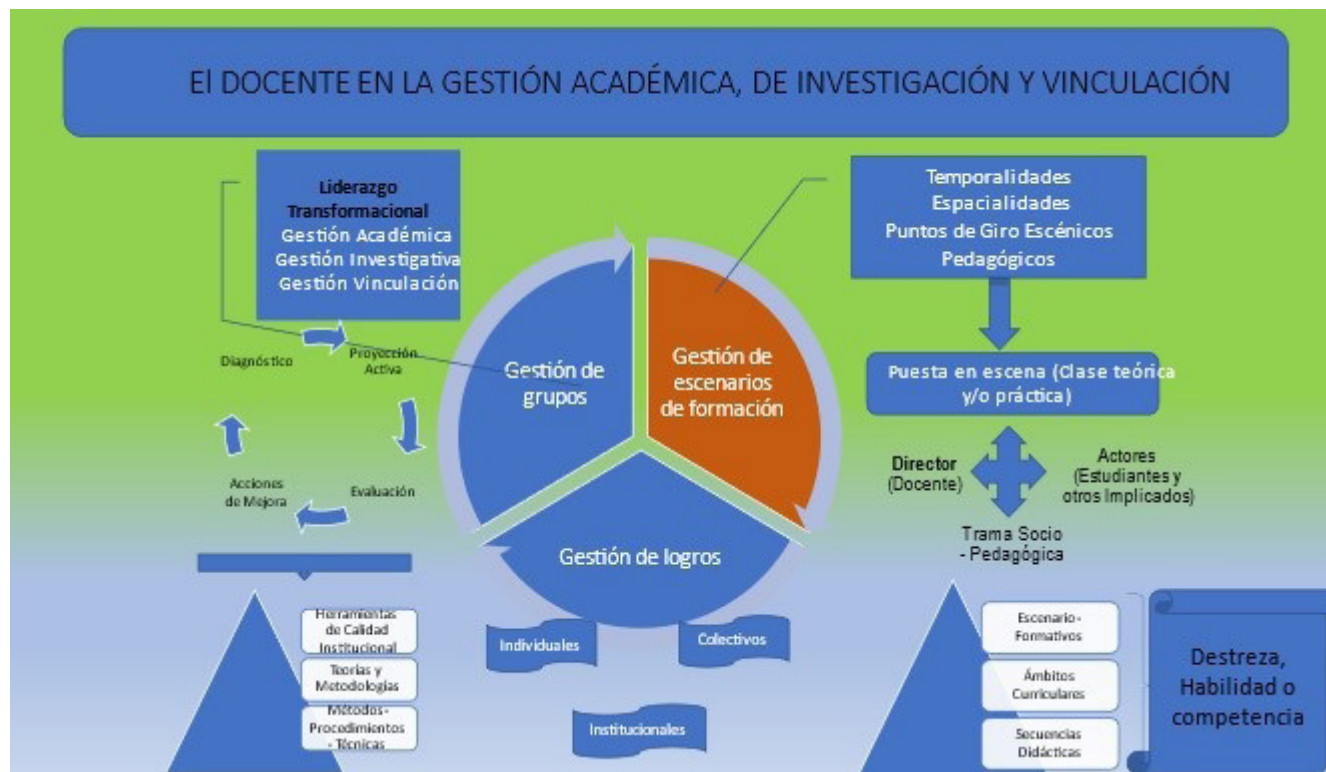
El DOCENTE EN LA GESTIÓN ACADÉMICA, DE INVESTIGACIÓN Y VINCULACIÓN

Liderazgo Transformacional
Gestión Académica
Gestión Investigativa
Gestión Vinculación

Diagnóstico
Proyección Activa
Evaluación
Acciones de Mejora

Herramientas de Calidad Institucional
Teorías y Metodologías
Métodos-Procedimientos - Técnicas

Gestión de grupos
Gestión de escenarios de formación
Gestión de logros

Individuales
Colectivos
Institucionales

Temporalidades
Espacialidades
Puntos de Giro Escénicos
Pedagógicos

Puesta en escena (Clase teórica y/o práctica)

Director (Docente)
Actores (Estudiantes y otros Implicados)
Trama Socio - Pedagógica

Escenario-Formativos
Ámbitos Curriculares
Secuencias Didácticas

Destreza, Habilidad o competencia